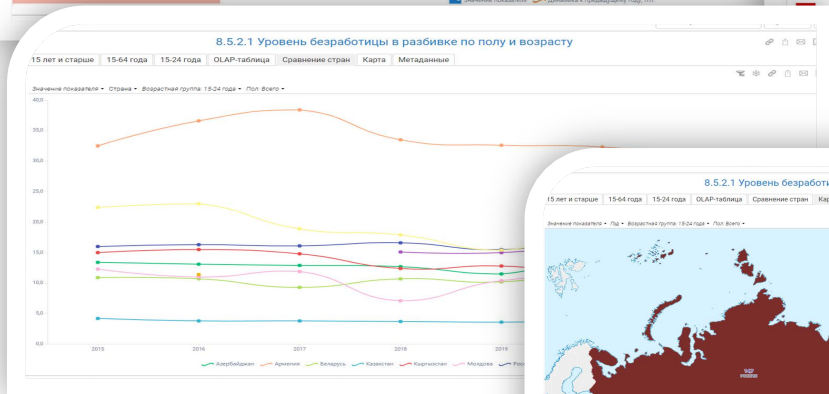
Значение показателя   Динамика к предыдущему году, п.п.

8.5.2.1 Уровень безработицы в разбивке по полу и возрасту

15 лет и старше | 15-64 года | 15-24 года | OLAP-таблица | Сравнение стран | Карта | Метаданные

Значение показателя ▾ Страна ▾ Возрастная группа: 15-24 года ▾ Пол: Всего ▾

40,0
35,0
30,0
25,0
20,0
15,0
10,0
5,0
0,0

2015 2016 2017 2018 2019

Азербайджан Армения Беларусь Казахстан Кыргызстан Молдова Рос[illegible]

8.5.2.1 Уровень безработи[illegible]

15 лет и старше | 15-64 года | 15-24 года | OLAP-таблица | Сравнение стран | Кар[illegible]

Значение показателя ▾ Год ▾ Возрастная группа: 15-24 года ▾ Пол: Всего ▾